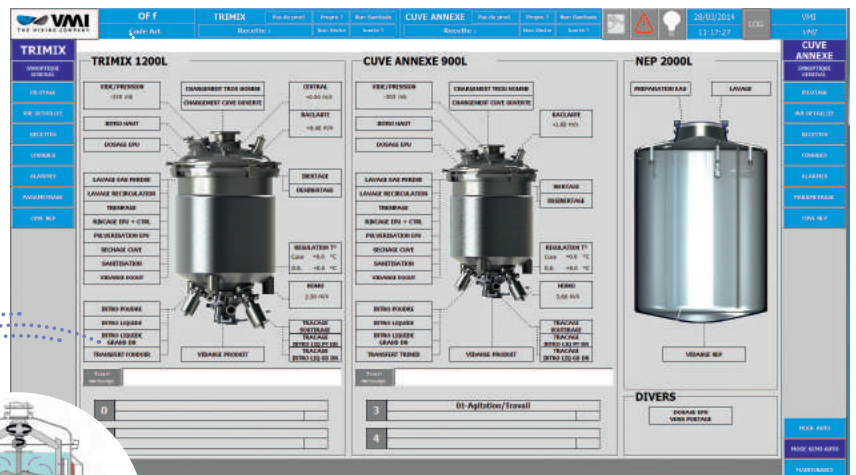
VMI
THE MIXING COMPANY

OF f
Code Art.

TRIMIX
Recette :

CUVE ANNEXE
Recette :

28/03/2014
11:17:27

LOG

VMI
VMI

TRIMIX

SYNOPTIQUE GENERAL
PILOTAGE
VUE DETAILLEE
RECETTES
CONSIGNES
ALARMES
PARAMETRAGE
CONS NEP

TRIMIX 1200L

VIDE/PRESSION
-310 mb

CHARGEMENT TROU HOMME
CHARGEMENT CUVE OUVERTE

CENTRAL
+0.00 tr/r

RACLAGE
+0.00 tr/r

INTRO HAUT

DOSAGE EPU

LAVAGE EAU PERDUE
LAVAGE RECIRCULATION
TRINIPASS
RINCAGE EPU + CTRL
PULVERISATION EPU
SECHAGE CUVE
SANITISATION
VIDANGE EGOUT

MORTAGE
DESMORTAGE

REGULATION T°
Cuve +0.0 °C
D.E. +0.0 °C

HOMO
2.20 tr/r

INTRO POUDRE
INTRO LIQUIDE
INTRO LIQUIDE GRAND DE
TRANSFERT FONDOIR

VIDANGE PRODUIT

TRACAGE SOUTIRAGE
TRACAGE INTRO LIQ PT DE
TRACAGE INTRO LIQ GD DE

CUVE ANNEXE 900L

VIDE/PRESSION
-305 mb

CHARGEMENT TROU HOMME
CHARGEMENT CUVE OUVERTE

RACLAGE
+1.00 tr/r

INTRO HAUT

DOSAGE EPU

LAVAGE EAU PERDUE
LAVAGE RECIRCULATION
TRINIPASS
RINCAGE EPU + CTRL
PULVERISATION EPU
SECHAGE CUVE
SANITISATION
VIDANGE EGOUT

MORTAGE
DESMORTAGE

REGULATION T°
Cuve +0.0 °C
D.E. +0.0 °C

HOMO
3.60 tr/r

INTRO POUDRE
INTRO LIQUIDE
INTRO LIQUIDE GRAND DE
TRANSFERT TRINER

VIDANGE PRODUIT

TRACAGE SOUTIRAGE
TRACAGE INTRO LIQ PT DE
TRACAGE INTRO LIQ GD DE

NEP 2000L

PREPARATION EAU
LAVAGE

VIDANGE NEP

DIVERS

DOSAGE EPU VERS POSTAGE

0
3 01-Agitation/Travail
4

CUVE ANNEXE

SYNOPTIQUE GENERAL
PILOTAGE
VUE DETAILLEE
RECETTES
CONSIGNES
ALARMES
PARAMETRAGE
CONS NEP

MODE AUTO
MODE SEMI AUTO
MAINTENANCE